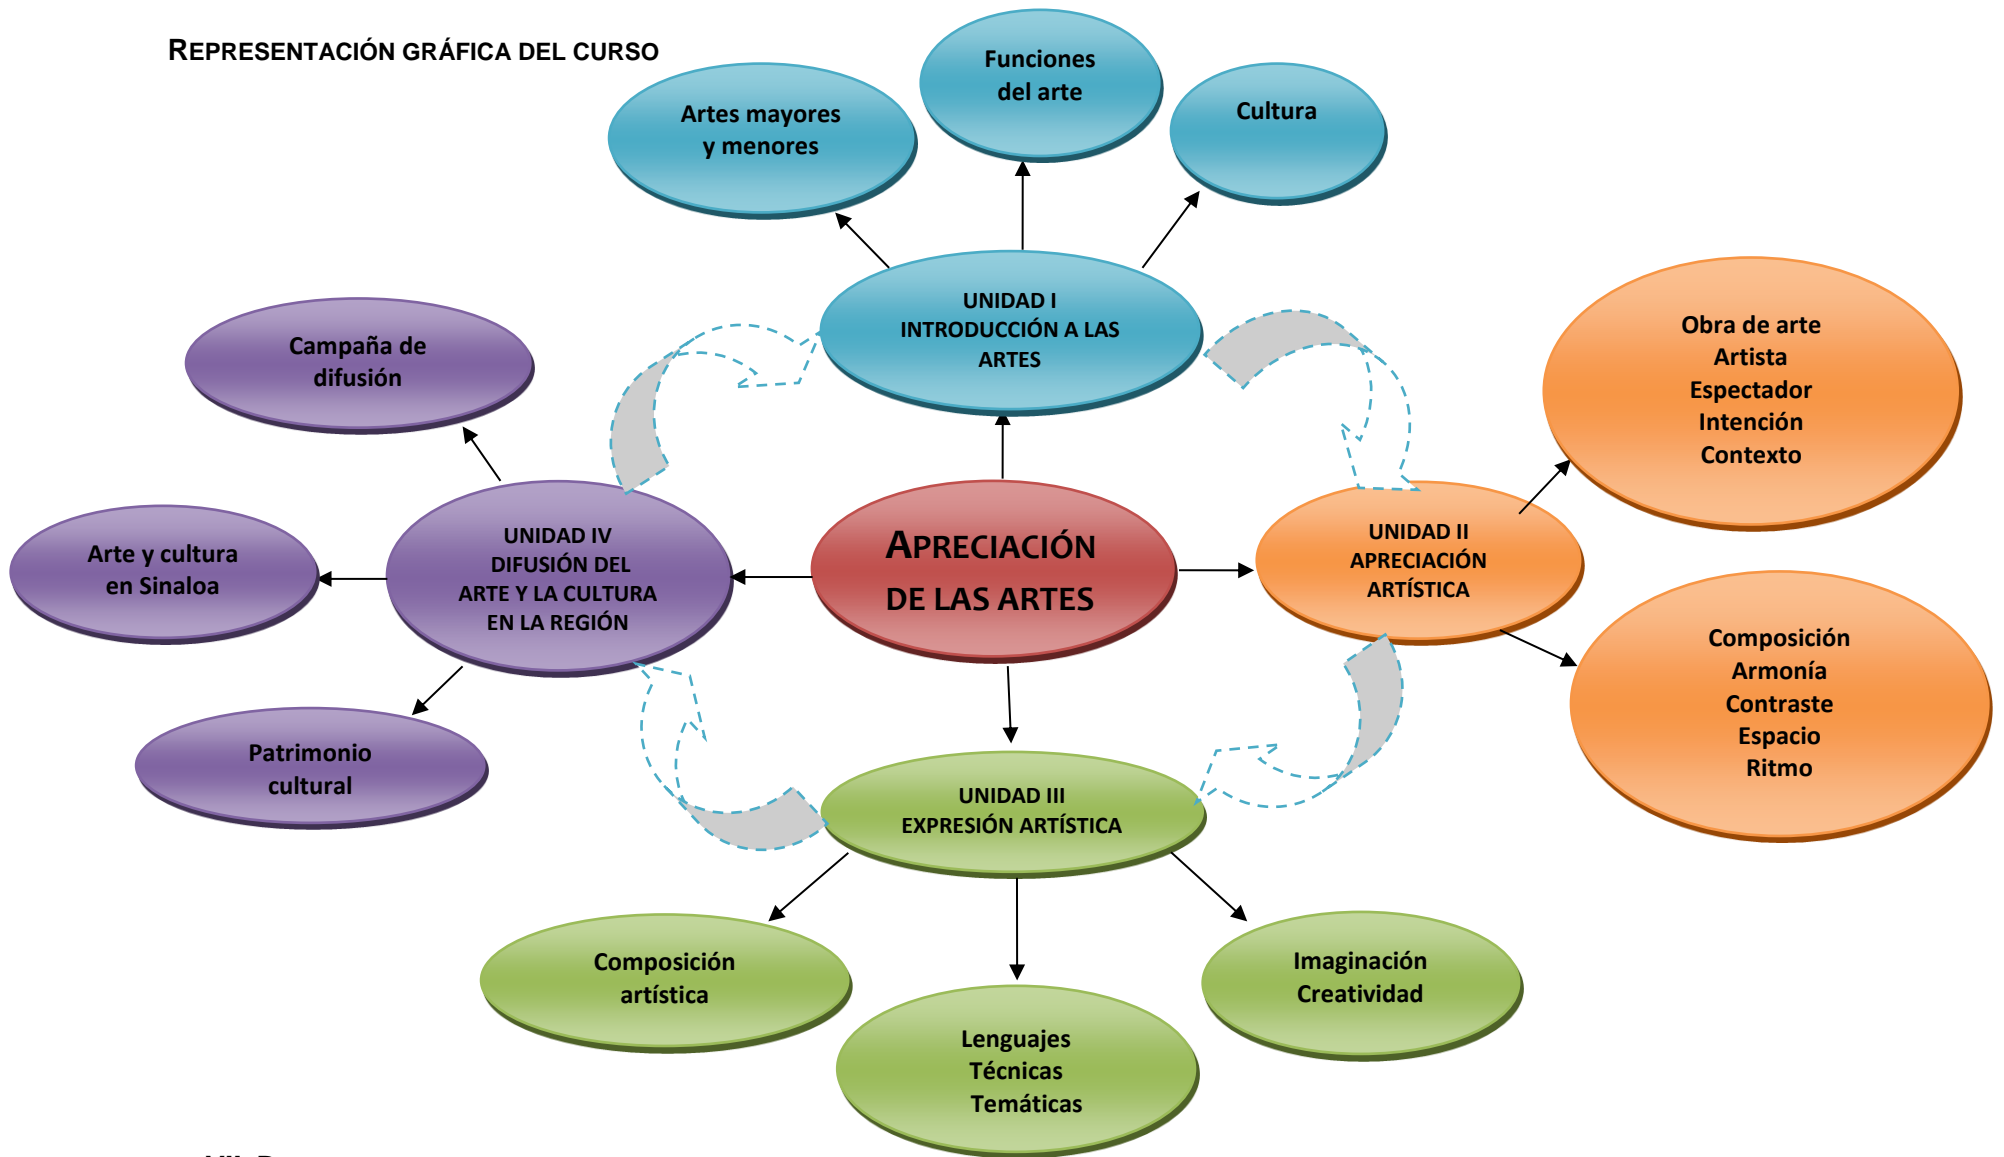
REPRESENTACIÓN GRÁFICA DEL CURSO

Artes mayores y menores

Funciones del arte

Cultura

UNIDAD I
INTRODUCCIÓN A LAS ARTES

Campaña de difusión

Obra de arte
Artista
Espectador
Intención
Contexto

Arte y cultura en Sinaloa

UNIDAD IV
DIFUSIÓN DEL ARTE Y LA CULTURA EN LA REGIÓN

APRECIACIÓN DE LAS ARTES

UNIDAD II
APRECIACIÓN ARTÍSTICA

Composición
Armonía
Contraste
Espacio
Ritmo

Patrimonio cultural

UNIDAD III
EXPRESIÓN ARTÍSTICA

Composición artística

Lenguajes
Técnicas
Temáticas

Imaginación
Creatividad